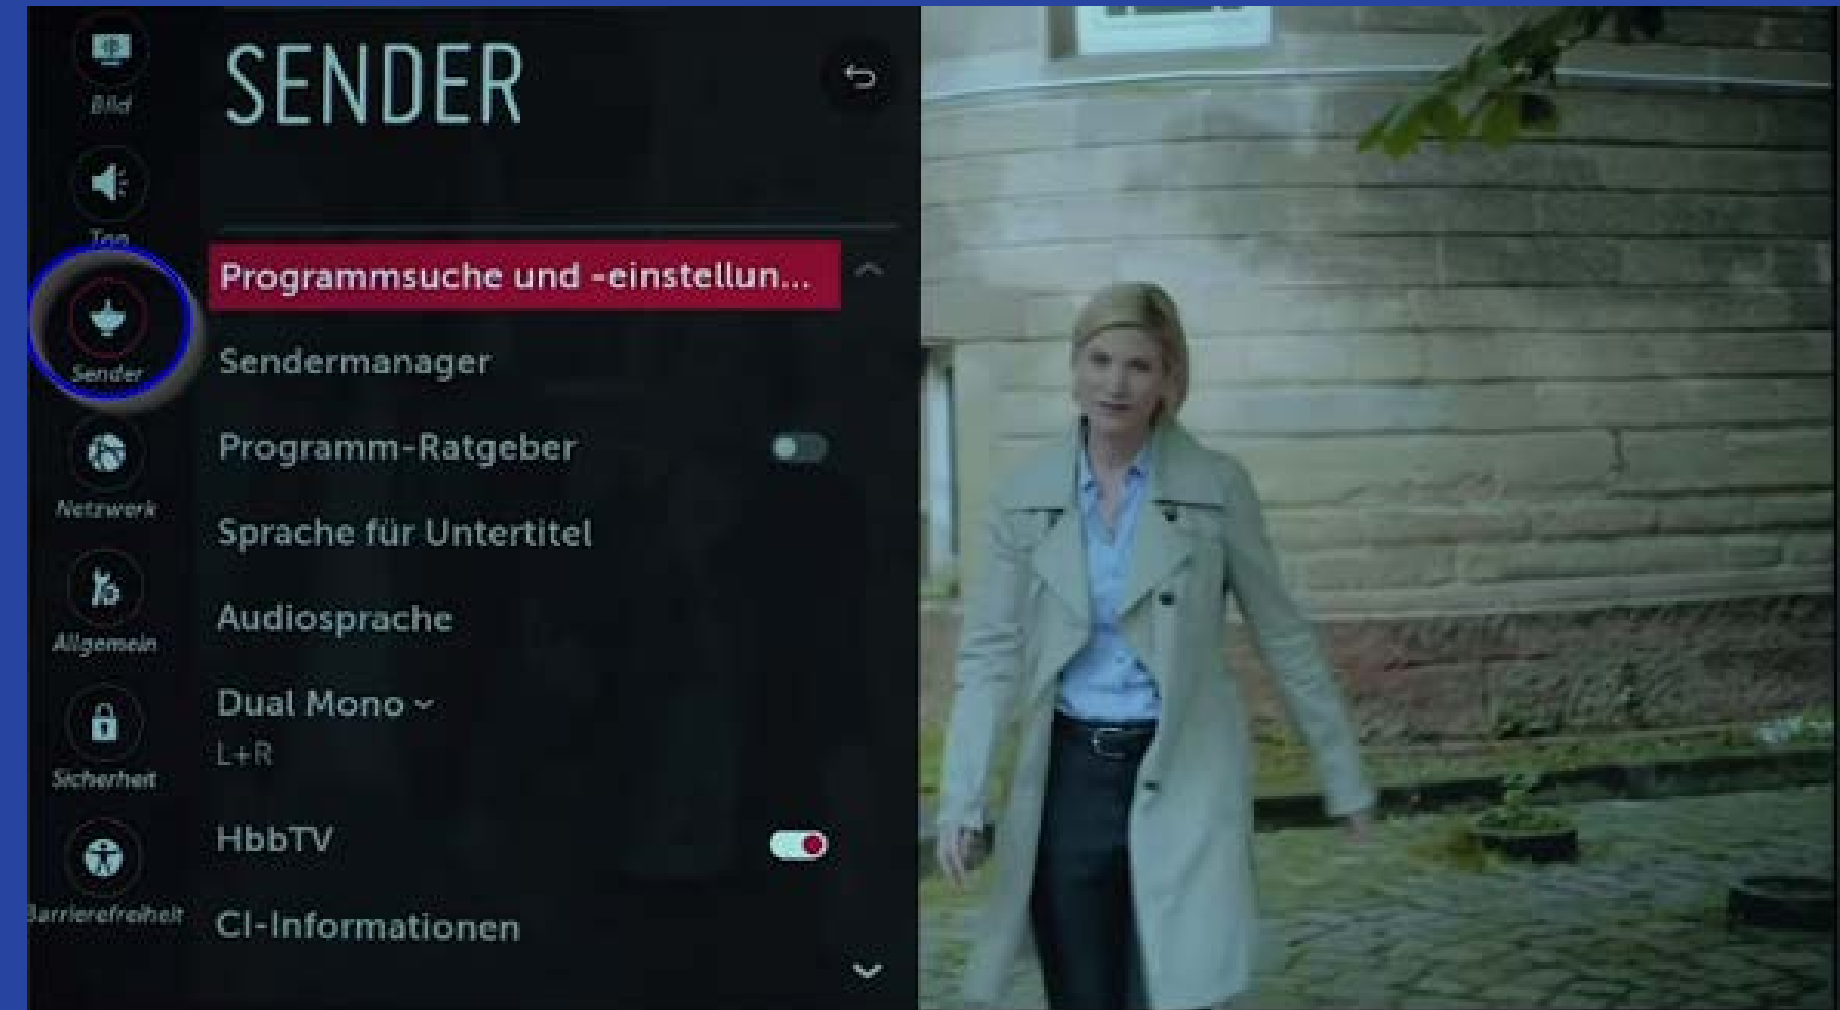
Bild

Ton

Sender

Netzwerk

Allgemein

Sicherheit

Barrierefreiheit

SENDER

Programmsuche und -einstellun...

Sendermanager

Programm-Ratgeber

Sprache für Untertitel

Audiosprache

Dual Mono
L+R

HbbTV

CI-Informationen